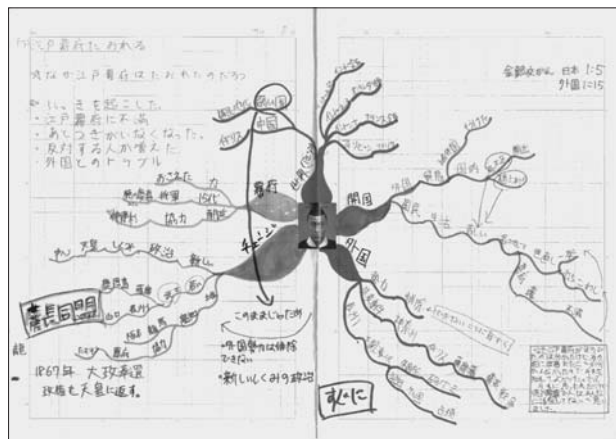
江戸幕府たおれる

なぜ江戸幕府はたおれたのだろう

争いを起こした
・江戸幕府に不満
・あとつぎがいなくなった
・反対する人が増えた
・外国とのトラブル

金銀交かん 日本 1:5 外国 1:15

幕府

開国

外国

薩長同盟

1867年 大政奉還 政権を天皇に返す。

このままじゃだめ

・外国勢力は強力
・新しいしくみの政治

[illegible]